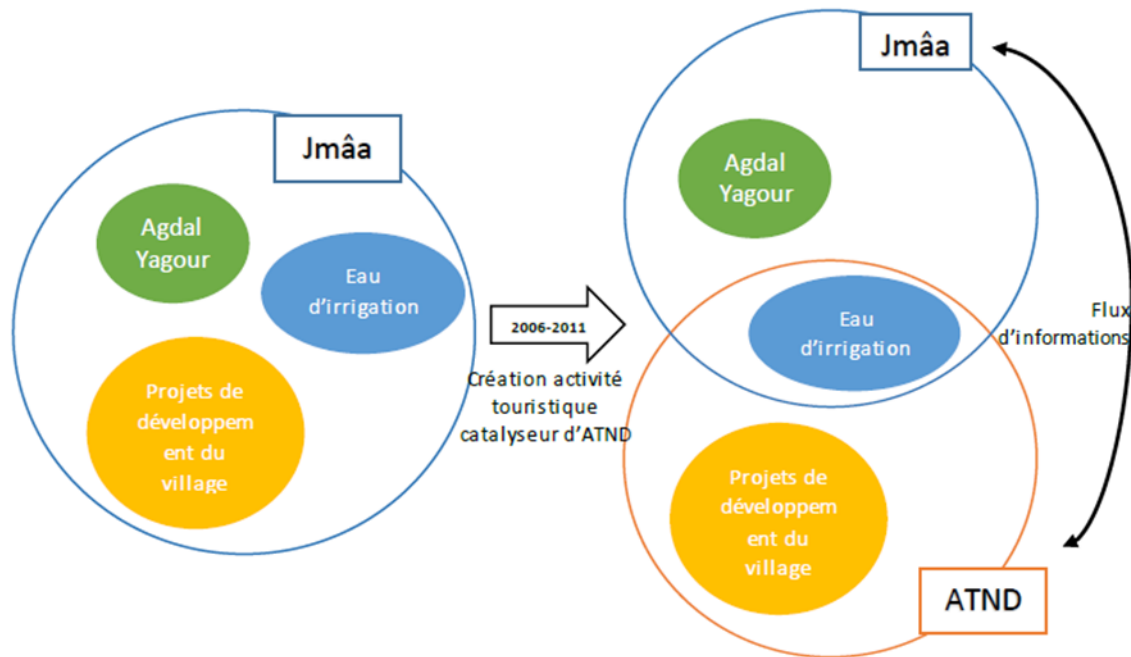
Jmâa

Agdal Yagour

Eau d'irrigation

Projets de développem ent du village

2006-2011

Création activité touristique catalyseur d'ATND

Jmâa

Agdal Yagour

Eau d'irrigation

Projets de développem ent du village

ATND

Flux d'informations